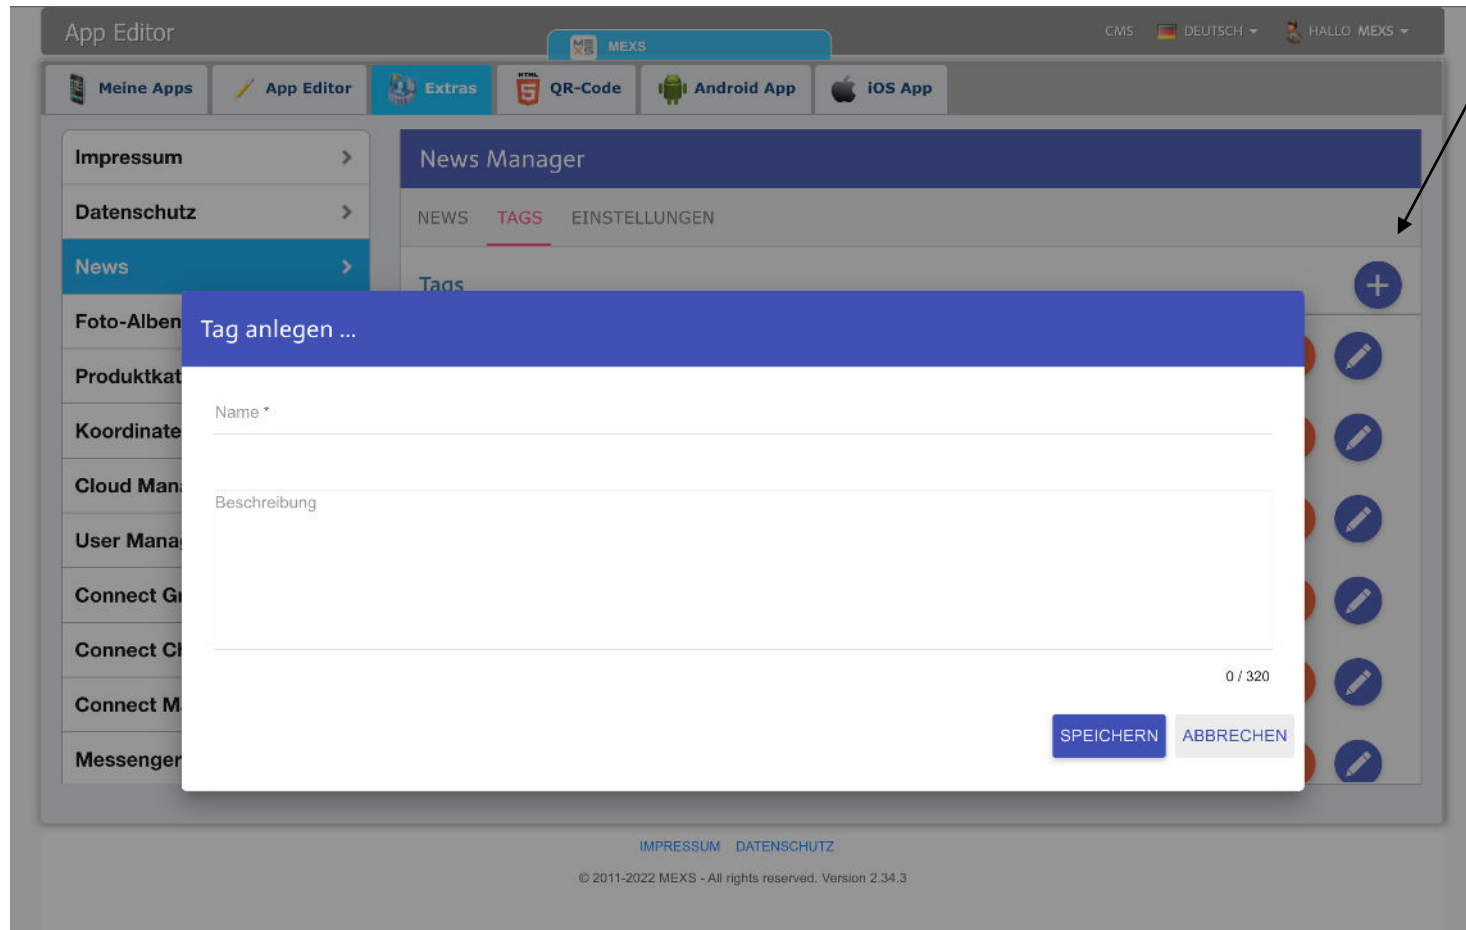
App Editor

MEXS

CMS DEUTSCH HALLO MEXS

Meine Apps App Editor Extras QR-Code Android App iOS App

Impressum
Datenschutz
News
Foto-Alben
Produktkat
Koordinate
Cloud Man
User Mana
Connect G
Connect C
Connect M
Messenger

News Manager

NEWS TAGS EINSTELLUNGEN

Tags

Tag anlegen ...

Name *

Beschreibung

0 / 320

SPEICHERN ABBRECHEN

IMPRESSUM DATENSCHUTZ

© 2011-2022 MEXS - All rights reserved. Version 2.34.3